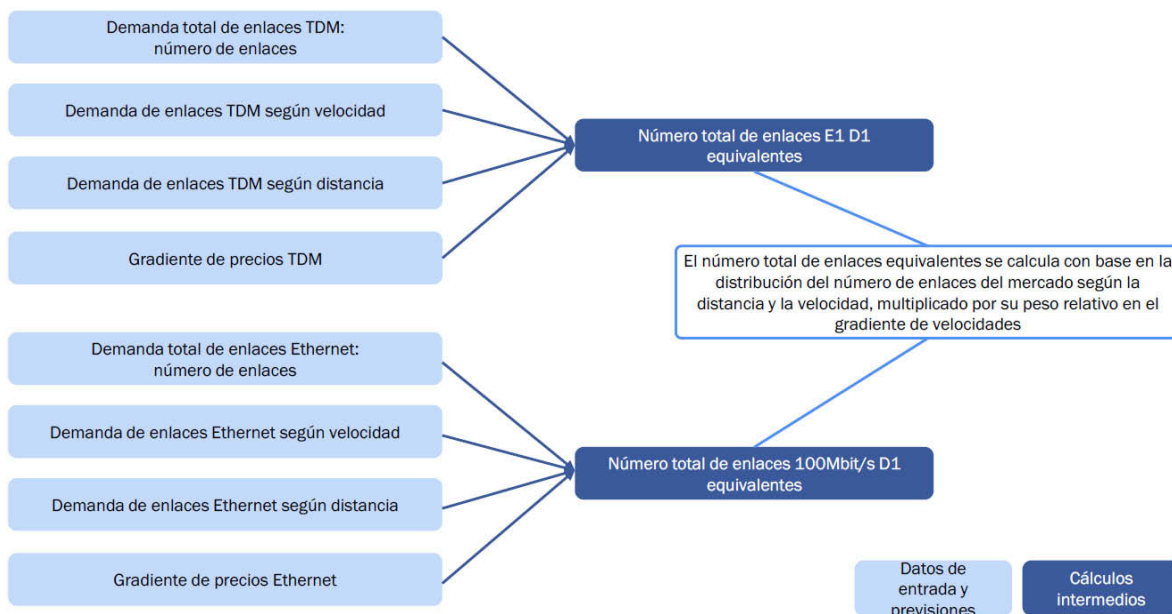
Demanda total de enlaces TDM: número de enlaces

Demanda de enlaces TDM según velocidad

Demanda de enlaces TDM según distancia

Gradiente de precios TDM

Número total de enlaces E1 D1 equivalentes

El número total de enlaces equivalentes se calcula con base en la distribución del número de enlaces del mercado según la distancia y la velocidad, multiplicado por su peso relativo en el gradiente de velocidades

Demanda total de enlaces Ethernet: número de enlaces

Demanda de enlaces Ethernet según velocidad

Demanda de enlaces Ethernet según distancia

Gradiente de precios Ethernet

Número total de enlaces 100Mbit/s D1 equivalentes

Datos de entrada y previsiones

Cálculos intermedios